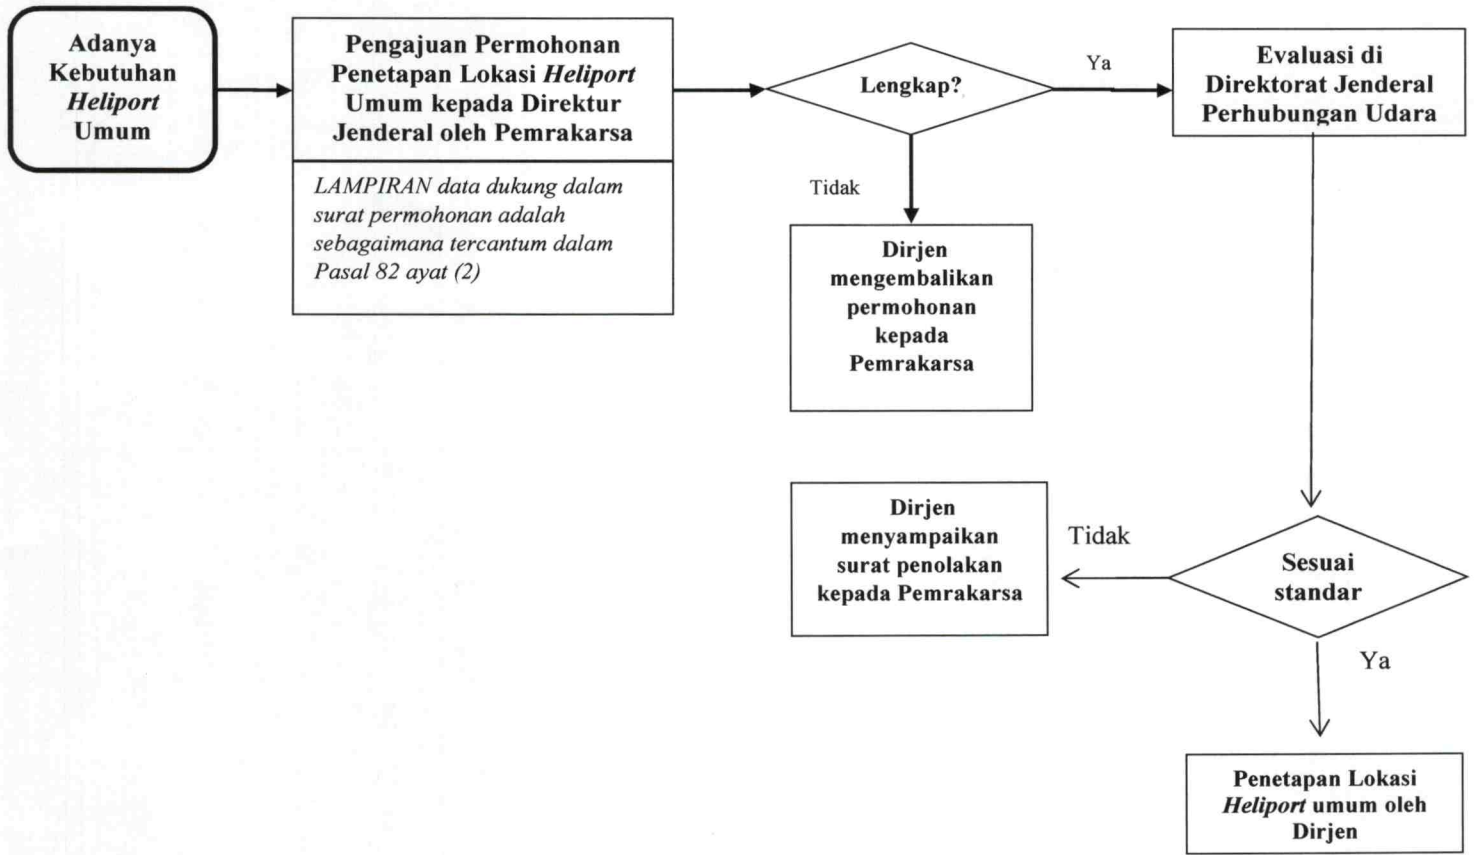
Adanya Kebutuhan Heliport Umum

Pengajuan Permohonan Penetapan Lokasi Heliport Umum kepada Direktur Jenderal oleh Pemrakarsa

LAMPIRAN data dukung dalam surat permohonan adalah sebagaimana tercantum dalam Pasal 82 ayat (2)

Lengkap?

Ya

Evaluasi di Direktorat Jenderal Perhubungan Udara

Tidak

Dirjen mengembalikan permohonan kepada Pemrakarsa

Dirjen menyampaikan surat penolakan kepada Pemrakarsa

Tidak

Sesuai standar

Ya

Penetapan Lokasi Heliport umum oleh Dirjen